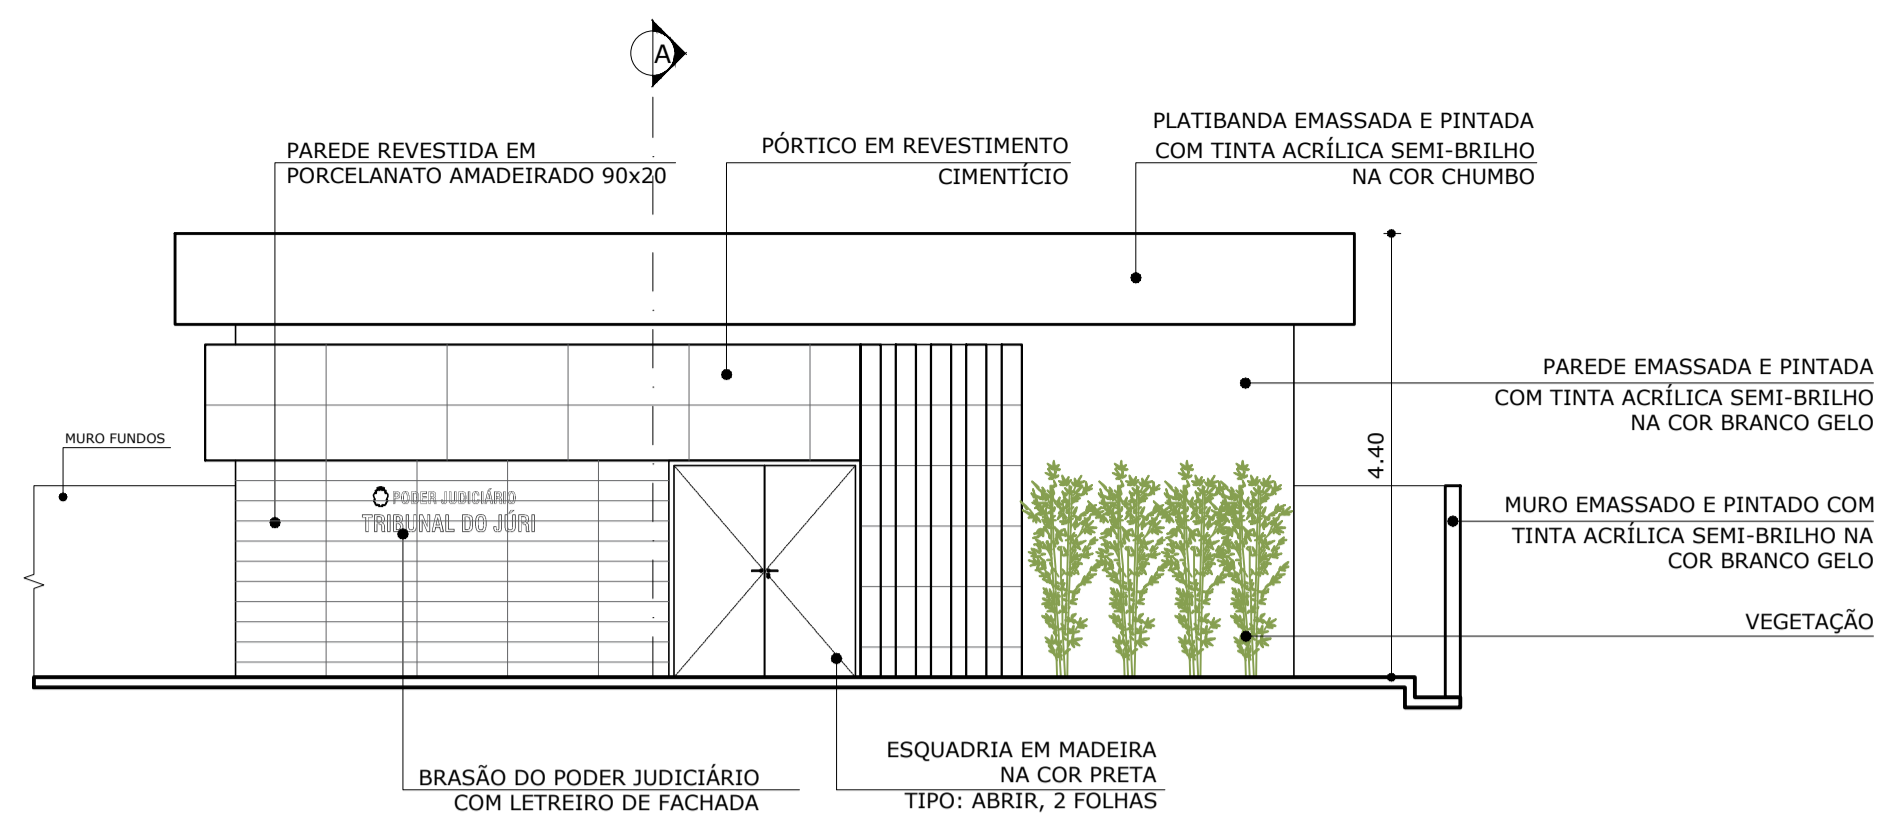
A

PAREDE REVESTIDA EM PORCELANATO AMADEIRADO 90x20

PÓRTICO EM REVESTIMENTO CIMENTÍCIO

PLATIBANDA EMASSADA E PINTADA COM TINTA ACRÍLICA SEMI-BRILHO NA COR CHUMBO

PAREDE EMASSADA E PINTADA COM TINTA ACRÍLICA SEMI-BRILHO NA COR BRANCO GELO

MURO FUNDOS

PODER JUDICIÁRIO
TRIBUNAL DO JÚRI

4.40

MURO EMASSADO E PINTADO COM TINTA ACRÍLICA SEMI-BRILHO NA COR BRANCO GELO

VEGETAÇÃO

ESQUADRIA EM MADEIRA NA COR PRETA TIPO: ABRIR, 2 FOLHAS

BRASÃO DO PODER JUDICIÁRIO COM LETREIRO DE FACHADA